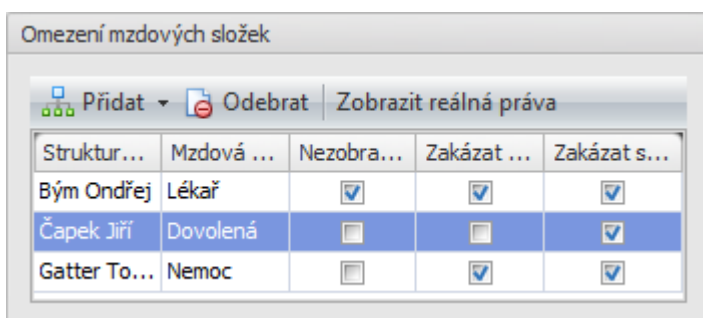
Omezení mzdových složek

Přidat ▾ Odebrat Zobrazit reálná práva

| Struktur... | Mzdová ... | Nezobra... | Zakázat ... | Zakázat s... |
|---|---|---|---|---|
| Bým Ondřej | Lékař | ☑ | ☑ | ☑ |
| Čapek Jiří | Dovolená | ☐ | ☐ | ☑ |
| Gatter To... | Nemoc | ☐ | ☑ | ☑ |